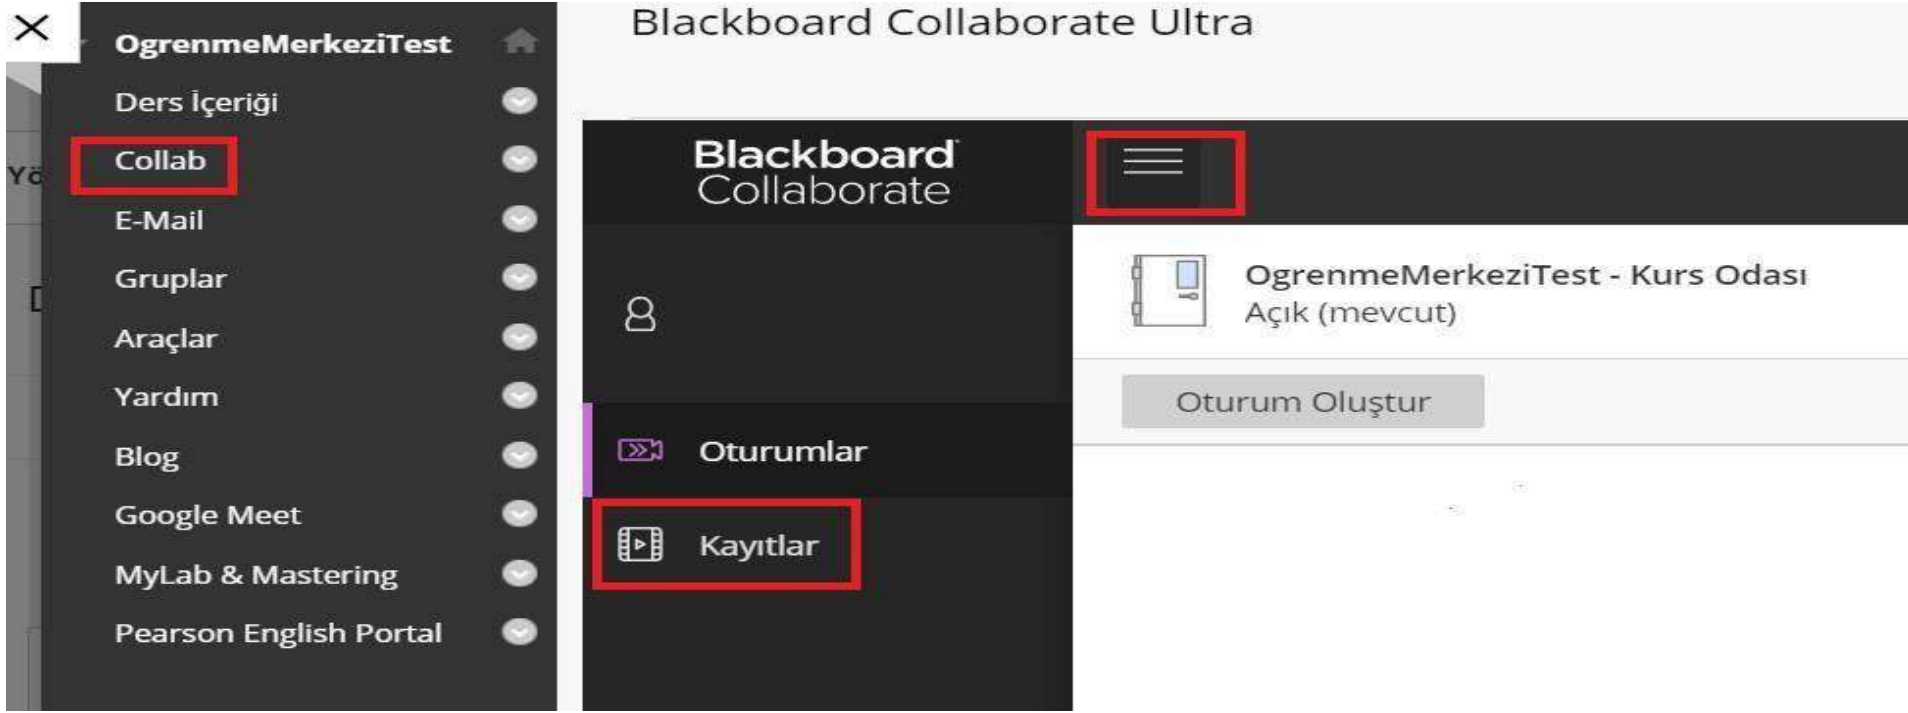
×
OgrenmeMerkeziTest
Ders İçeriği
Collab
E-Mail
Gruplar
Araçlar
Yardım
Blog
Google Meet
MyLab & Mastering
Pearson English Portal

Yö

Blackboard Collaborate Ultra

Blackboard Collaborate

Oturumlar
Kayıtlar

OgrenmeMerkeziTest - Kurs Odası
Açık (mevcut)

Oturum Oluştur